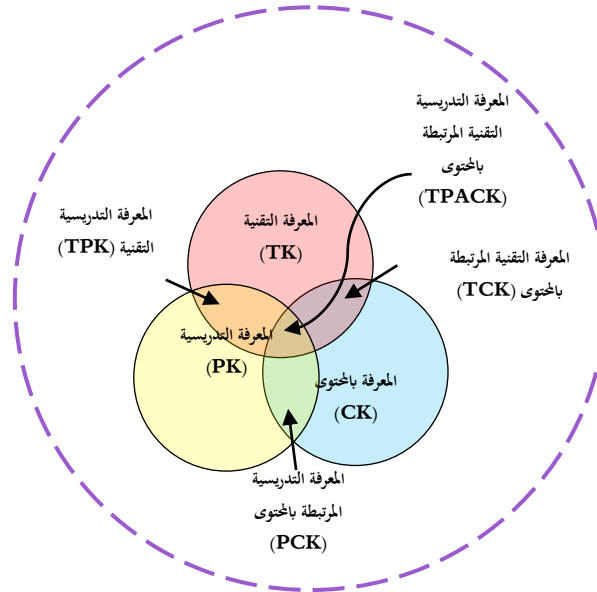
المعرفة التدريسية التقنية المرتبطة بالمحتوى (TPACK)

المعرفة التدريسية التقنية (TPK)

المعرفة التقنية (TK)

المعرفة التقنية المرتبطة بالمحتوى (TCK)

المعرفة التدريسية (PK)

المعرفة بالمحتوى (CK)

المعرفة التدريسية المرتبطة بالمحتوى (PCK)